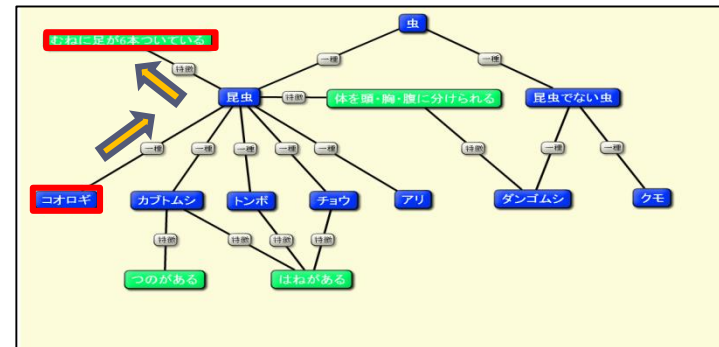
虫
一種
一種
むねに足が6本ついている
特徴
昆虫
特徴
体を頭・胸・腹に分けられる
昆虫でない虫
一種
一種
一種
一種
一種
特徴
一種
一種
コオロギ
カブトムシ
トンボ
チョウ
アリ
ダンゴムシ
クモ
特徴
特徴
特徴
特徴
つのがある
はねがある